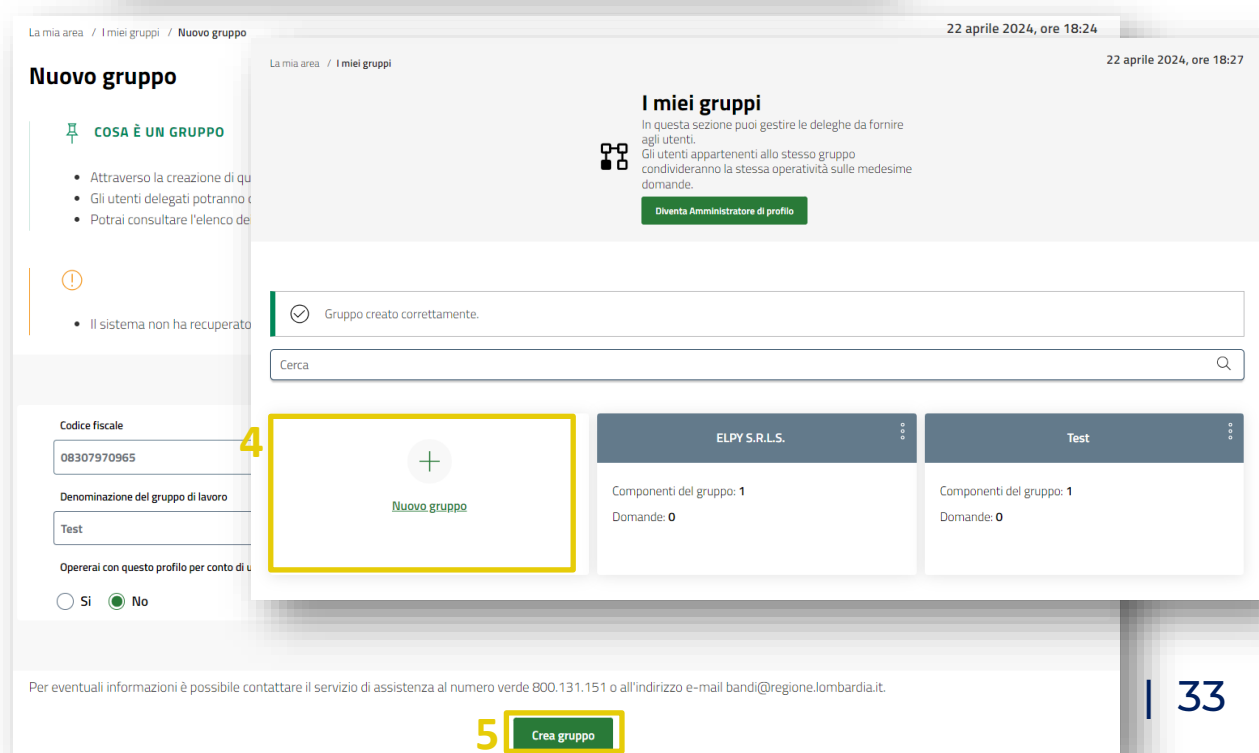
La mia area / I miei gruppi / Nuovo gruppo

22 aprile 2024, ore 18:24

Nuovo gruppo

COSA È UN GRUPPO

- Attraverso la creazione di qu
- Gli utenti delegati potranno
- Potrai consultare l'elenco de

- Il sistema non ha recuperato

Codice fiscale

08307970965

Denominazione del gruppo di lavoro

Test

Opererai con questo profilo per conto di u

Si No

La mia area / I miei gruppi

22 aprile 2024, ore 18:27

I miei gruppi

In questa sezione puoi gestire le deleghe da fornire agli utenti.
Gli utenti appartenenti allo stesso gruppo condivideranno la stessa operatività sulle medesime domande.

Diventa Amministratore di profilo

Gruppo creato correttamente.

Cerca

4

Nuovo gruppo

ELPY S.R.L.S.

Componenti del gruppo: 1

Domande: 0

Test

Componenti del gruppo: 1

Domande: 0

Per eventuali informazioni è possibile contattare il servizio di assistenza al numero verde 800.131.151 o all'indirizzo e-mail bandi@regione.lombardia.it.

5

Crea gruppo

| 33